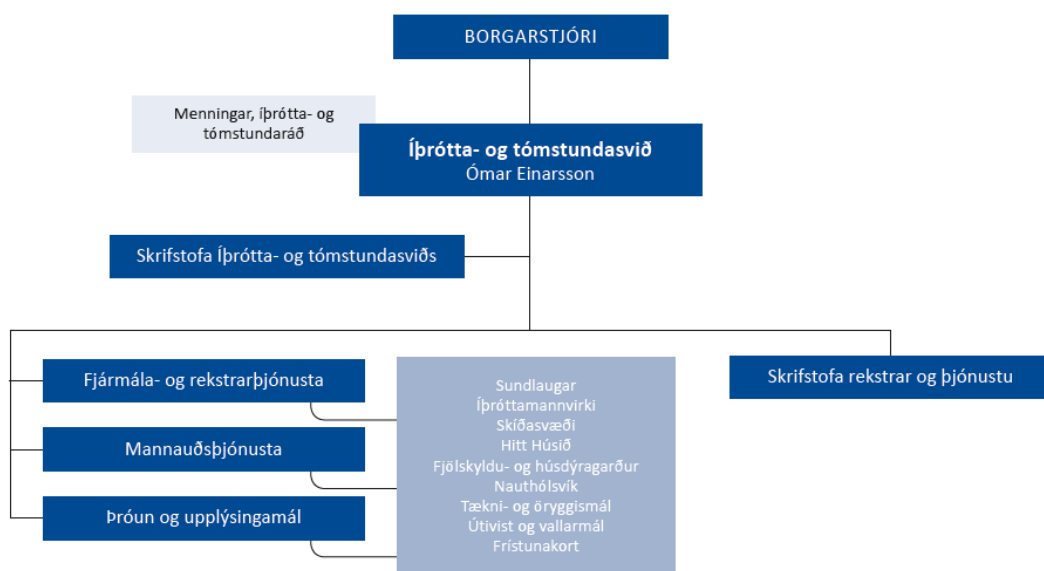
BORGARSTJÓRI

Menningar, íþrótta- og tómstundaráð

**Íþrótta- og tómstundasvið**
Ómar Einarsson

Skrifstofa Íþrótta- og tómstundasviðs

Fjármála- og rekstrarþjónusta

Mannauðsþjónusta

Þróun og upplýsingamál

Sundlaugar
Íþróttamannvirki
Skíðasvæði
Hitt Húsið
Fjölskyldu- og húsdýragarður
Nauthólsvík
Tækni- og öryggismál
Útivist og vallarmál
Frístunakort

Skrifstofa rekstrar og þjónustu